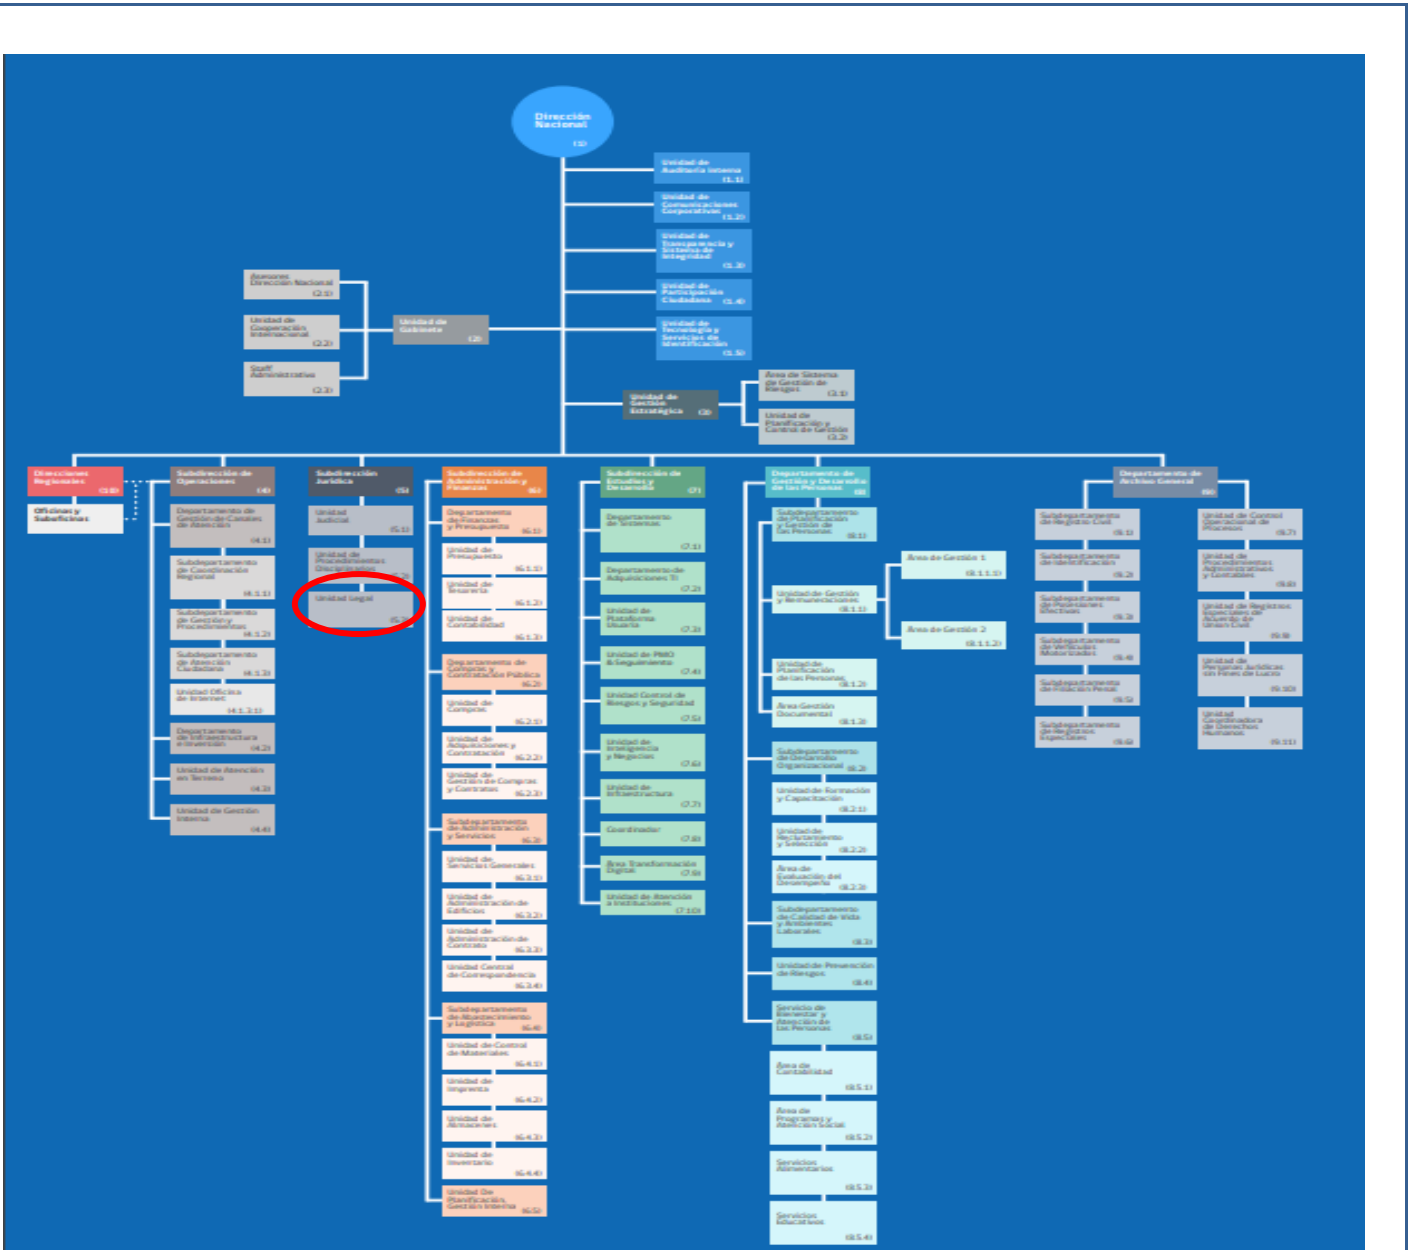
Dirección Nacional
(1)

Unidad de Auditoría Interna (1.1)
Unidad de Comunicaciones Corporativas (1.2)
Unidad de Transparencia y Sistema de Integridad (1.3)
Unidad de Participación Ciudadana (1.4)
Unidad de Tecnología y Servicios de Identificación (1.5)

Asesores Dirección Nacional (2.1)
Unidad de Cooperación Internacional (2.2)
Staff Administrativo (2.3)
Unidad de Gabinete (2)

Unidad de Gestión Estratégica (3)
Área de Sistema de Gestión de Riesgos (3.1)
Unidad de Planificación y Control de Gestión (3.2)

Direcciones Regionales (10)
Oficinas y Suboficinas

Subdirección de Operaciones (4)
Departamento de Gestión de Canales de Atención (4.1)
Subdepartamento de Coordinación Regional (4.1.1)
Subdepartamento de Gestión y Procedimientos (4.1.2)
Subdepartamento de Atención Ciudadana (4.1.3)
Unidad Oficina de Internet (4.1.3.1)
Departamento de Infraestructura e Inversión (4.2)
Unidad de Atención en Terreno (4.3)
Unidad de Gestión Interna (4.4)

Subdirección Jurídica (5)
Unidad Judicial (5.1)
Unidad de Procedimientos Discrecionales (5.2)
Unidad Legal (5.3)

Subdirección de Administración y Finanzas (6)
Departamento de Finanzas y Presupuesto (6.1)
Unidad de Presupuesto (6.1.1)
Unidad de Tesorería (6.1.2)
Unidad de Contabilidad (6.1.3)
Departamento de Compras y Contratación Pública (6.2)
Unidad de Compras (6.2.1)
Unidad de Adquisiciones y Contratación (6.2.2)
Unidad de Gestión de Compras y Contratos (6.2.3)
Subdepartamento de Administración y Servicios (6.3)
Unidad de Servicios Generales (6.3.1)
Unidad de Administración de Edificios (6.3.2)
Unidad de Administración de Contrato (6.3.3)
Unidad Central de Correspondencia (6.3.4)
Subdepartamento de Abastecimiento y Logística (6.4)
Unidad de Control de Materiales (6.4.1)
Unidad de Imprenta (6.4.2)
Unidad de Almacenes (6.4.3)
Unidad de Inventario (6.4.4)
Unidad De Planificación, Gestión Interna (6.5)

Subdirección de Estudios y Desarrollo (7)
Departamento de Sistemas (7.1)
Departamento de Adquisiciones TI (7.2)
Unidad de Plataforma Usuario (7.3)
Unidad de PMO & Seguimiento (7.4)
Unidad Control de Riesgos y Seguridad (7.5)
Unidad de Inteligencia y Negocios (7.6)
Unidad de Infraestructura (7.7)
Coordinador (7.8)
Área Transformación Digital (7.9)
Unidad de Atención a Instituciones (7.10)

Departamento de Gestión y Desarrollo de las Personas (8)
Subdepartamento de Planificación y Gestión de las Personas (8.1)
Unidad de Gestión y Remuneraciones (8.1.1)
Área de Gestión 1 (8.1.1.1)
Área de Gestión 2 (8.1.1.2)
Unidad de Planificación de las Personas (8.1.2)
Área Gestión Documental (8.1.3)
Subdepartamento de Desarrollo Organizacional (8.2)
Unidad de Formación y Capacitación (8.2.1)
Unidad de Reclutamiento y Selección (8.2.2)
Área de Evaluación del Desempeño (8.2.3)
Subdepartamento de Calidad de Vida y Ambientes Laborales (8.3)
Unidad de Prevención de Riesgos (8.4)
Servicio de Bienestar y Atención de las Personas (8.5)
Área de Contabilidad (8.5.1)
Área de Programas y Atención Social (8.5.2)
Servicios Alimentarios (8.5.3)
Servicios Educativos (8.5.4)

Departamento de Archivo General (9)
Subdepartamento de Registro Civil (9.1)
Subdepartamento de Identificación (9.2)
Subdepartamento de Posesiones Efectivas (9.3)
Subdepartamento de Vehículos Motorizados (9.4)
Subdepartamento de Filiación Penal (9.5)
Subdepartamento de Registros Especiales (9.6)
Unidad de Control Operacional de Procesos (9.7)
Unidad de Procedimientos Administrativos y Contables (9.8)
Unidad de Registros Especiales de Acuerdo de Unión Civil (9.9)
Unidad de Personas Jurídicas sin Fines de Lucro (9.10)
Unidad Coordinadora de Derechos Humanos (9.11)